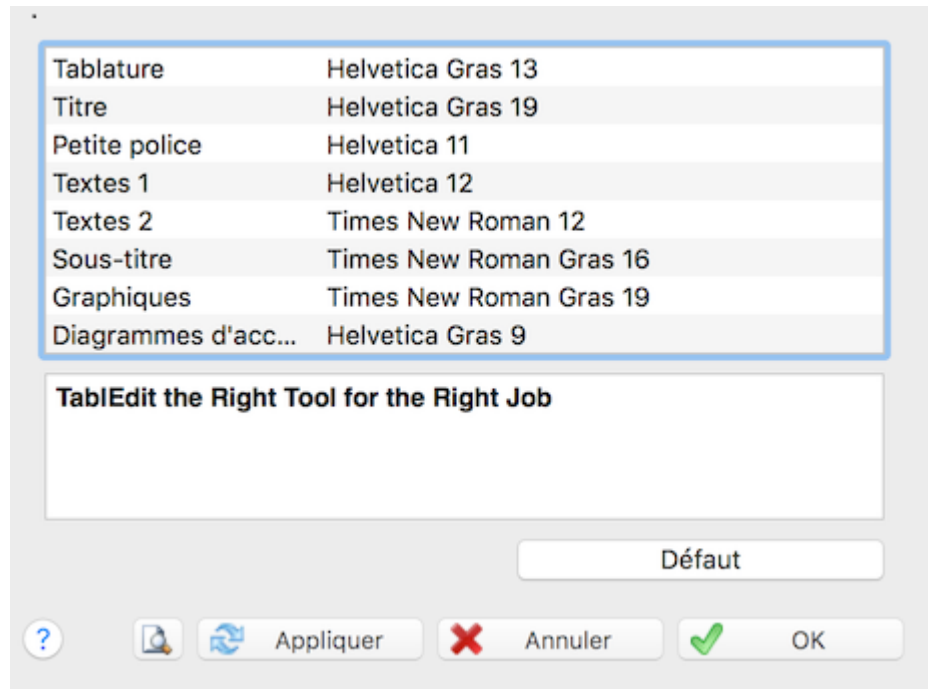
| | |
|---|---|
| Tablature | Helvetica Gras 13 |
| Titre | Helvetica Gras 19 |
| Petite police | Helvetica 11 |
| Textes 1 | Helvetica 12 |
| Textes 2 | Times New Roman 12 |
| Sous-titre | Times New Roman Gras 16 |
| Graphiques | Times New Roman Gras 19 |
| Diagrammes d'acc... | Helvetica Gras 9 |

TablEdit the Right Tool for the Right Job

Défaut

? Appliquer Annuler OK